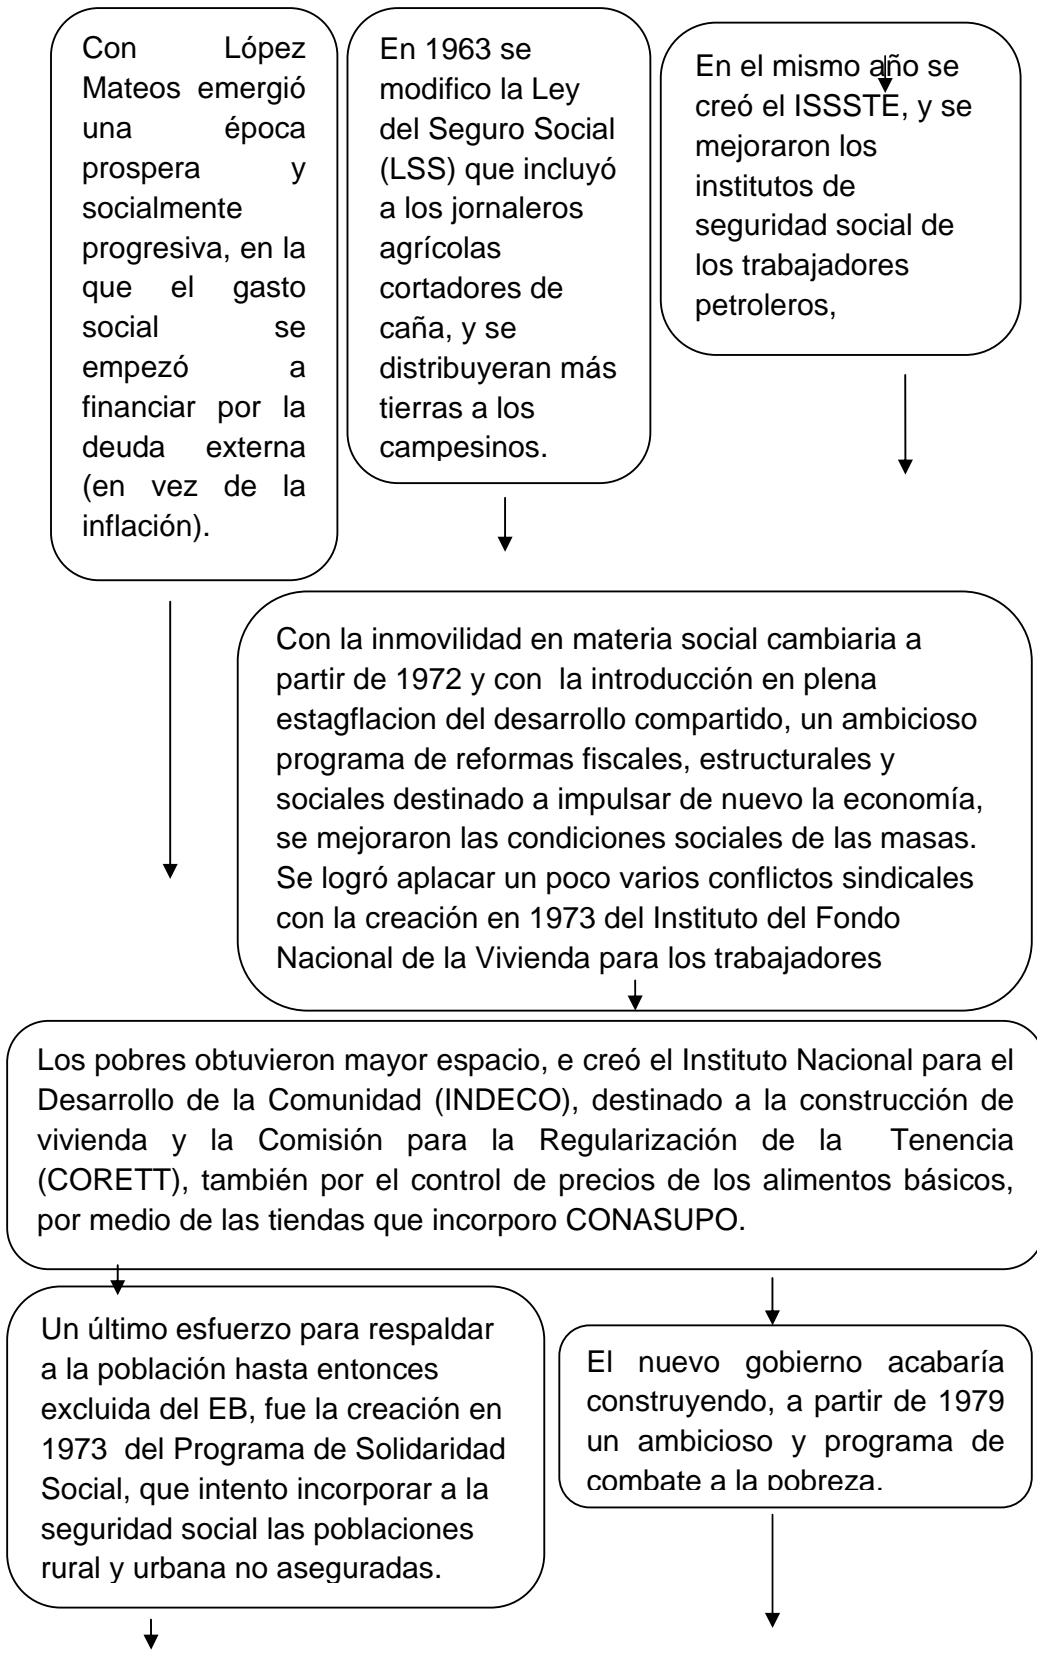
Con López Mateos emergió una época prospera y socialmente progresiva, en la que el gasto social se empezó a financiar por la deuda externa (en vez de la inflación).

En 1963 se modifico la Ley del Seguro Social (LSS) que incluyó a los jornaleros agrícolas cortadores de caña, y se distribuyeran más tierras a los campesinos.

En el mismo año se creó el ISSSTE, y se mejoraron los institutos de seguridad social de los trabajadores petroleros,

Con la inmovilidad en materia social cambiaria a partir de 1972 y con la introducción en plena estagflacion del desarrollo compartido, un ambicioso programa de reformas fiscales, estructurales y sociales destinado a impulsar de nuevo la economía, se mejoraron las condiciones sociales de las masas. Se logró aplacar un poco varios conflictos sindicales con la creación en 1973 del Instituto del Fondo Nacional de la Vivienda para los trabajadores

Los pobres obtuvieron mayor espacio, e creó el Instituto Nacional para el Desarrollo de la Comunidad (INDECO), destinado a la construcción de vivienda y la Comisión para la Regularización de la Tenencia (CORETT), también por el control de precios de los alimentos básicos, por medio de las tiendas que incorporo CONASUPO.

Un último esfuerzo para respaldar a la población hasta entonces excluida del EB, fue la creación en 1973 del Programa de Solidaridad Social, que intento incorporar a la seguridad social las poblaciones rural y urbana no aseguradas.

El nuevo gobierno acabaría construyendo, a partir de 1979 un ambicioso y programa de combate a la pobreza.